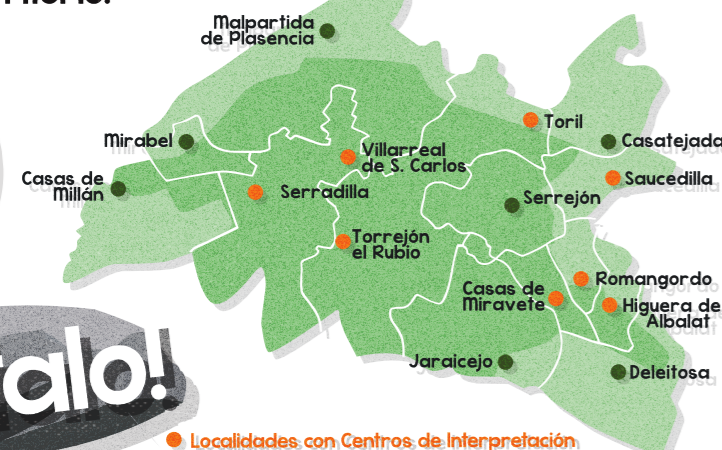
Malpartida de Plasencia

Mirabel

Casas de Millán

Villarreal de S. Carlos

Serradilla

Toril

Casatejada

Saucedilla

Serrejón

Torrejón el Rubio

Casas de Miravete

Romangordo

Higuera de Albalat

Jaraicejo

Deleitosa

¡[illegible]alo!

Localidades con Centros de Interpretación